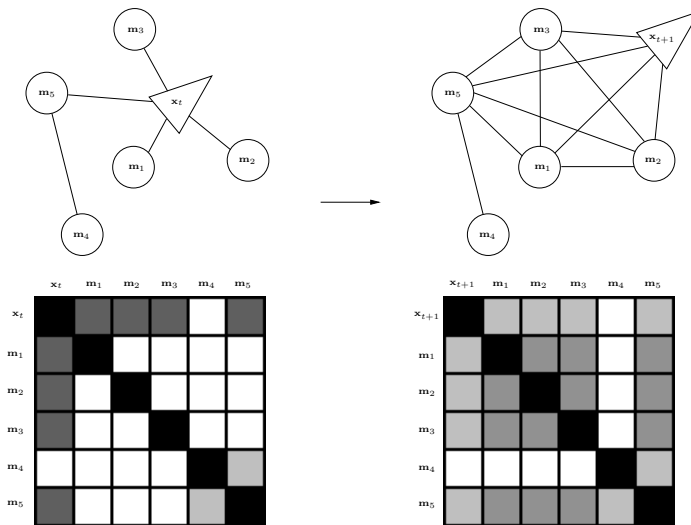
$\mathbf{m}_3$
$\mathbf{m}_5$
$\mathbf{x}_t$
$\mathbf{m}_1$
$\mathbf{m}_2$
$\mathbf{m}_4$

$\mathbf{m}_3$
$\mathbf{x}_{t+1}$
$\mathbf{m}_5$
$\mathbf{m}_1$
$\mathbf{m}_2$
$\mathbf{m}_4$

| | $\mathbf{x}_t$ | $\mathbf{m}_1$ | $\mathbf{m}_2$ | $\mathbf{m}_3$ | $\mathbf{m}_4$ | $\mathbf{m}_5$ |
|---|---|---|---|---|---|---|
| $\mathbf{x}_t$ | | | | | | |
| $\mathbf{m}_1$ | | | | | | |
| $\mathbf{m}_2$ | | | | | | |
| $\mathbf{m}_3$ | | | | | | |
| $\mathbf{m}_4$ | | | | | | |
| $\mathbf{m}_5$ | | | | | | |

| | $\mathbf{x}_{t+1}$ | $\mathbf{m}_1$ | $\mathbf{m}_2$ | $\mathbf{m}_3$ | $\mathbf{m}_4$ | $\mathbf{m}_5$ |
|---|---|---|---|---|---|---|
| $\mathbf{x}_{t+1}$ | | | | | | |
| $\mathbf{m}_1$ | | | | | | |
| $\mathbf{m}_2$ | | | | | | |
| $\mathbf{m}_3$ | | | | | | |
| $\mathbf{m}_4$ | | | | | | |
| $\mathbf{m}_5$ | | | | | | |